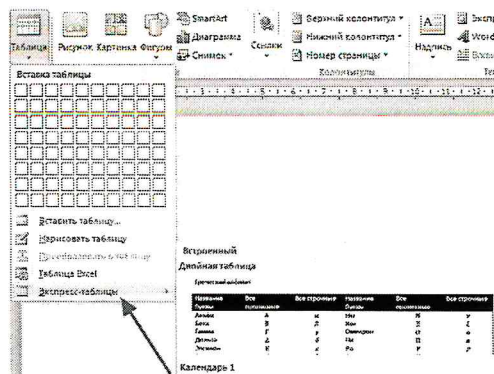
Таблица Рисунок Картинка Фигуры

SmartArt
Диаграмма
Снимок

Ссылки

Верхний колонтитул
Нижний колонтитул
Номер страницы
Колонтитулы

Надпись

Экспр
Word
Буква

Вставка таблицы

Вставить таблицу...
Нарисовать таблицу
Преобразовать в таблицу
Таблица Excel
Экспресс-таблицы

Встроенный
Двойная таблица

Греческий алфавит

| Название буквы | Все прописные | Все строчные | Название буквы | Все прописные | Все строчные |
|---|---|---|---|---|---|
| Альфа | А | α | Ню | Ν | ν |
| Бета | Β | β | Кси | Ξ | ξ |
| Гамма | Γ | γ | Омикрон | Ο | ο |
| Дельта | Δ | δ | Пи | Π | π |
| Эпсилон | Ε | ε | Ро | Ρ | ρ |

Календарь 1